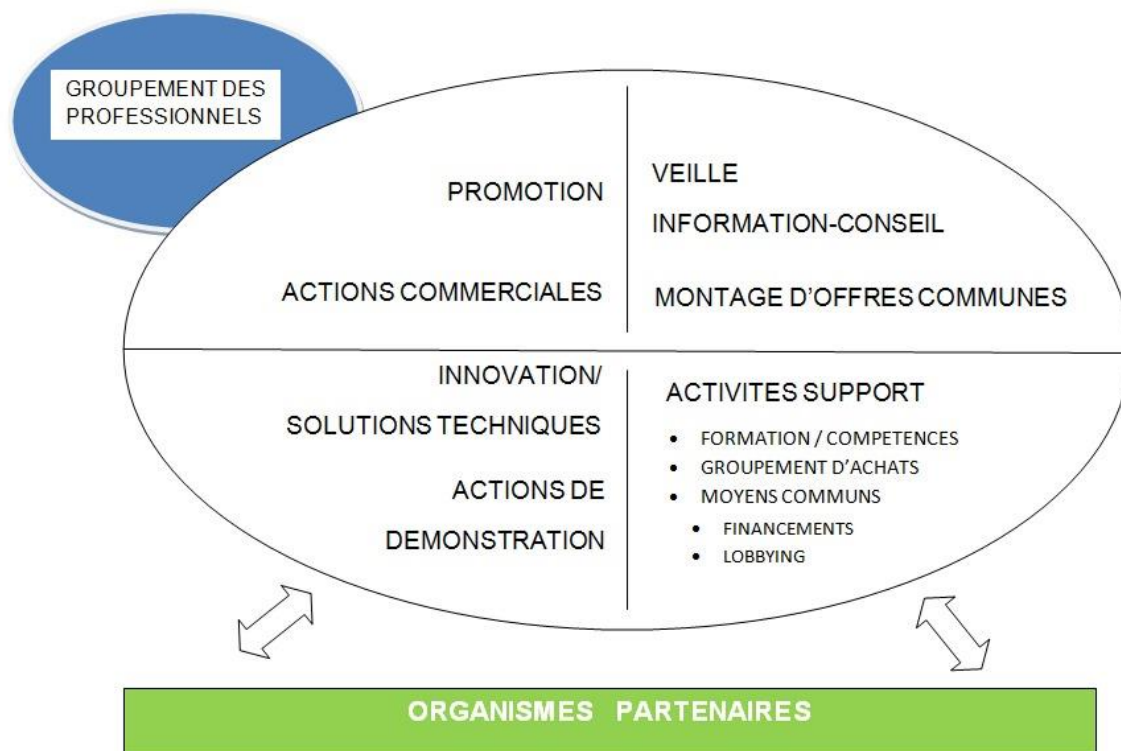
GROUPEMENT DES PROFESSIONNELS

PROMOTION

ACTIONS COMMERCIALES

VEILLE

INFORMATION-CONSEIL

MONTAGE D'OFFRES COMMUNES

INNOVATION/ SOLUTIONS TECHNIQUES

ACTIONS DE DEMONSTRATION

ACTIVITES SUPPORT

- FORMATION / COMPETENCES
- GROUPEMENT D'ACHATS
- MOYENS COMMUNS
  - FINANCEMENTS
  - LOBBYING

ORGANISMES PARTENAIRES